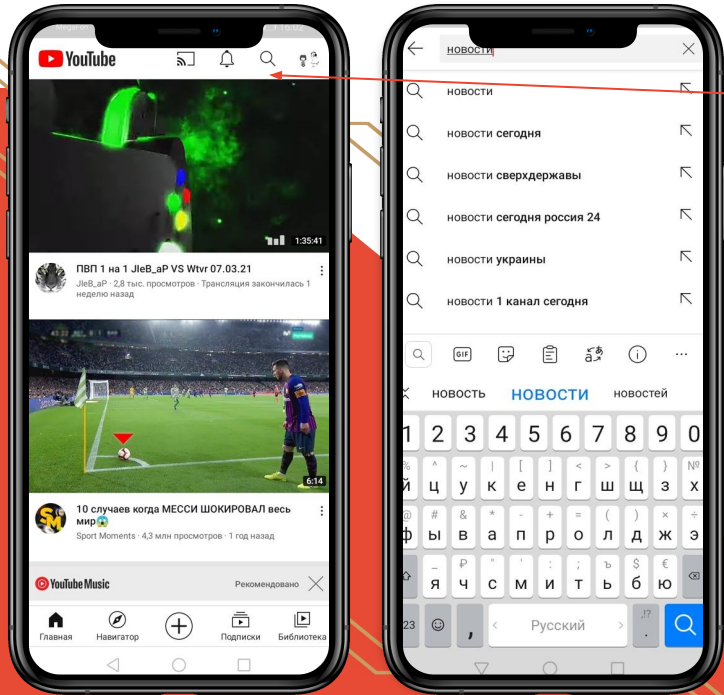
YouTube

1:35:41

ПВП 1 на 1 JleB_aP VS Wtvr 07.03.21

JleB_aP · 2,8 тыс. просмотров · Трансляция закончилась 1 неделю назад

6:14

10 случаев когда МЕССИ ШОКИРОВАЛ весь мир😱

Sport Moments · 4,3 млн просмотров · 1 год назад

YouTube Music

Рекомендовано

Главная
Навигатор
Подписки
Библиотека

новости

новости

новости сегодня

новости сверхдержавы

новости сегодня россия 24

новости украины

новости 1 канал сегодня

GIF

новость
НОВОСТИ
новостей

1 2 3 4 5 6 7 8 9 0

й ц у к е н г ш щ з х

ф ы в а п р о л д ж э

я ч с м и т ь б ю

Русский